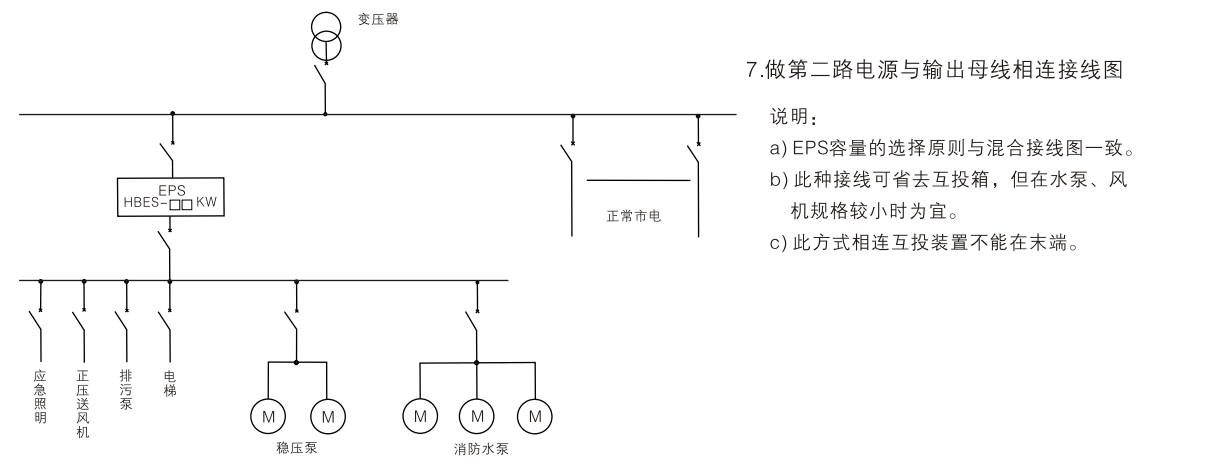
变压器

EPS
HBES-□□ KW

正常市电

应急照明

正压送风机

排污泵

电梯

M M

稳压泵

M M M

消防水泵

7.做第二路电源与输出母线相连接线图

说明：

a) EPS容量的选择原则与混合接线图一致。

b) 此种接线可省去互投箱，但在水泵、风机规格较小时为宜。

c) 此方式相连互投装置不能在末端。